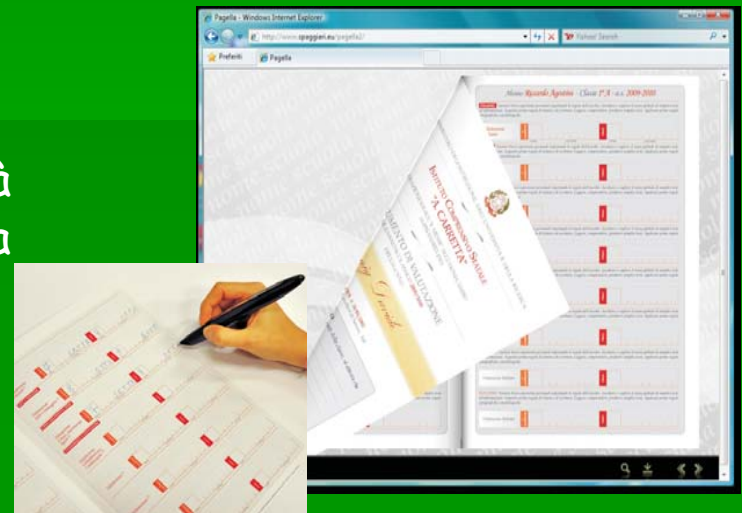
Pagella - Windows Internet Explorer

http://www.spaggiari.eu/pagella2/

Yahoo! Search

Preferiti

Pagella

Alunno Riccardo Agostino - Classe 1ª A - a.s. 2009-2010

Istituto Comprensivo Statale "A. Caretta"

Documento di valutazione

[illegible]

à
à